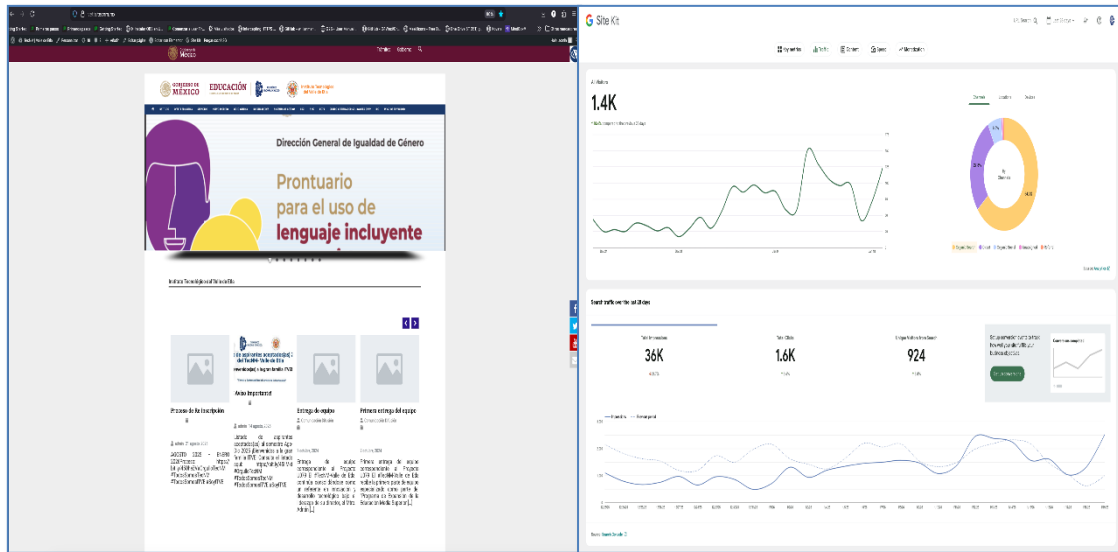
Gobierno de México

Trámites Gobierno

GOBIERNO DE MÉXICO

EDUCACIÓN

Dirección General de Igualdad de Género

Prontuario para el uso de lenguaje incluyente

Instituto Tecnológico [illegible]

Proceso de Re-inscripción

Aviso Importante!

Entrega de equipo

Primera entrega del equipo

Site Kit

1.4K

36K

1.6K

924

Search traffic over the last 28 days

Source: Search Console